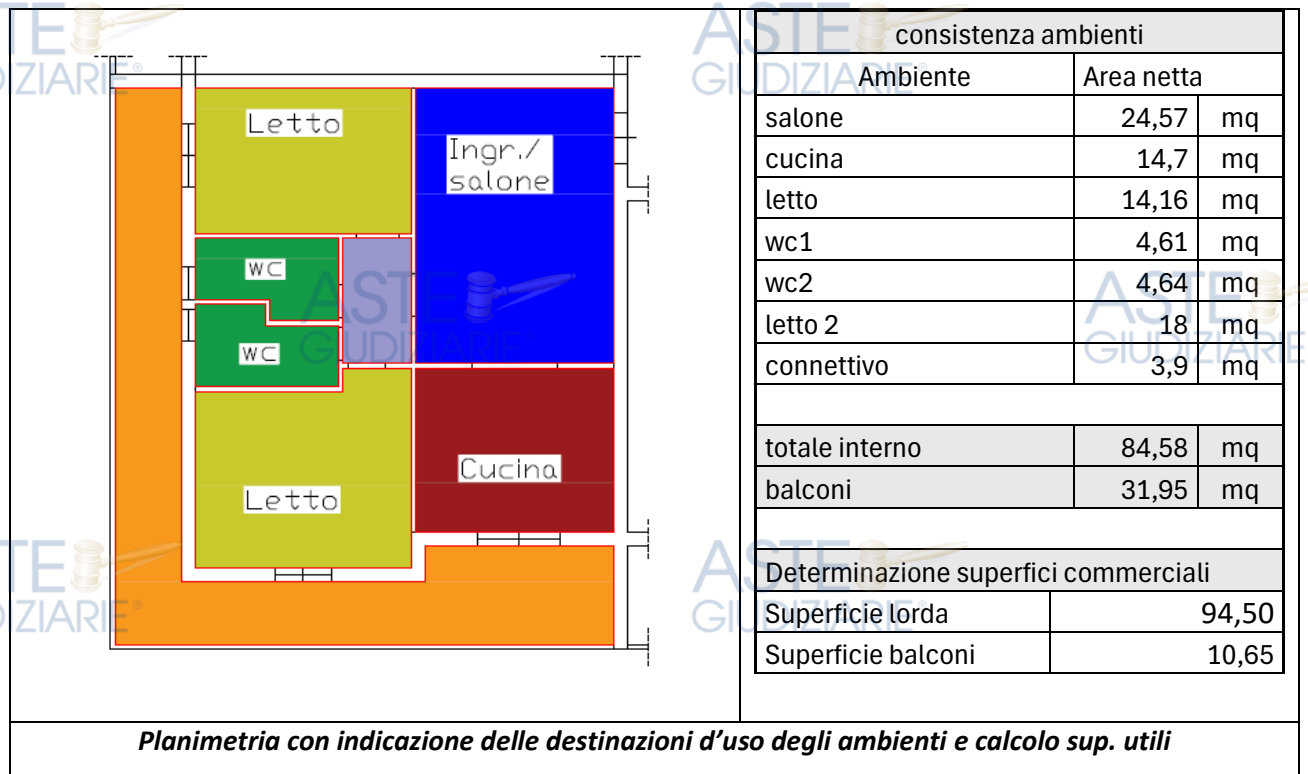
ASTE GIUDIZIARIE®

Letto

Ingr./ salone

WC

WC

Cucina

Letto

| consistenza ambienti | | |
|---|---|---|
| Ambiente | Area netta | |
| salone | 24,57 | mq |
| cucina | 14,7 | mq |
| letto | 14,16 | mq |
| wc1 | 4,61 | mq |
| wc2 | 4,64 | mq |
| letto 2 | 18 | mq |
| connettivo | 3,9 | mq |
| | | |
| totale interno | 84,58 | mq |
| balconi | 31,95 | mq |

| Determinazione superfici commerciali | |
|---|---|
| Superficie lorda | 94,50 |
| Superficie balconi | 10,65 |

ASTE GIUDIZIARIE®

ASTE GIUDIZIARIE®

ASTE GIUDIZIARIE

ASTE GIUDIZIARIE®

ASTE GIUDIZIARIE

*Planimetria con indicazione delle destinazioni d'uso degli ambienti e calcolo sup. utili*